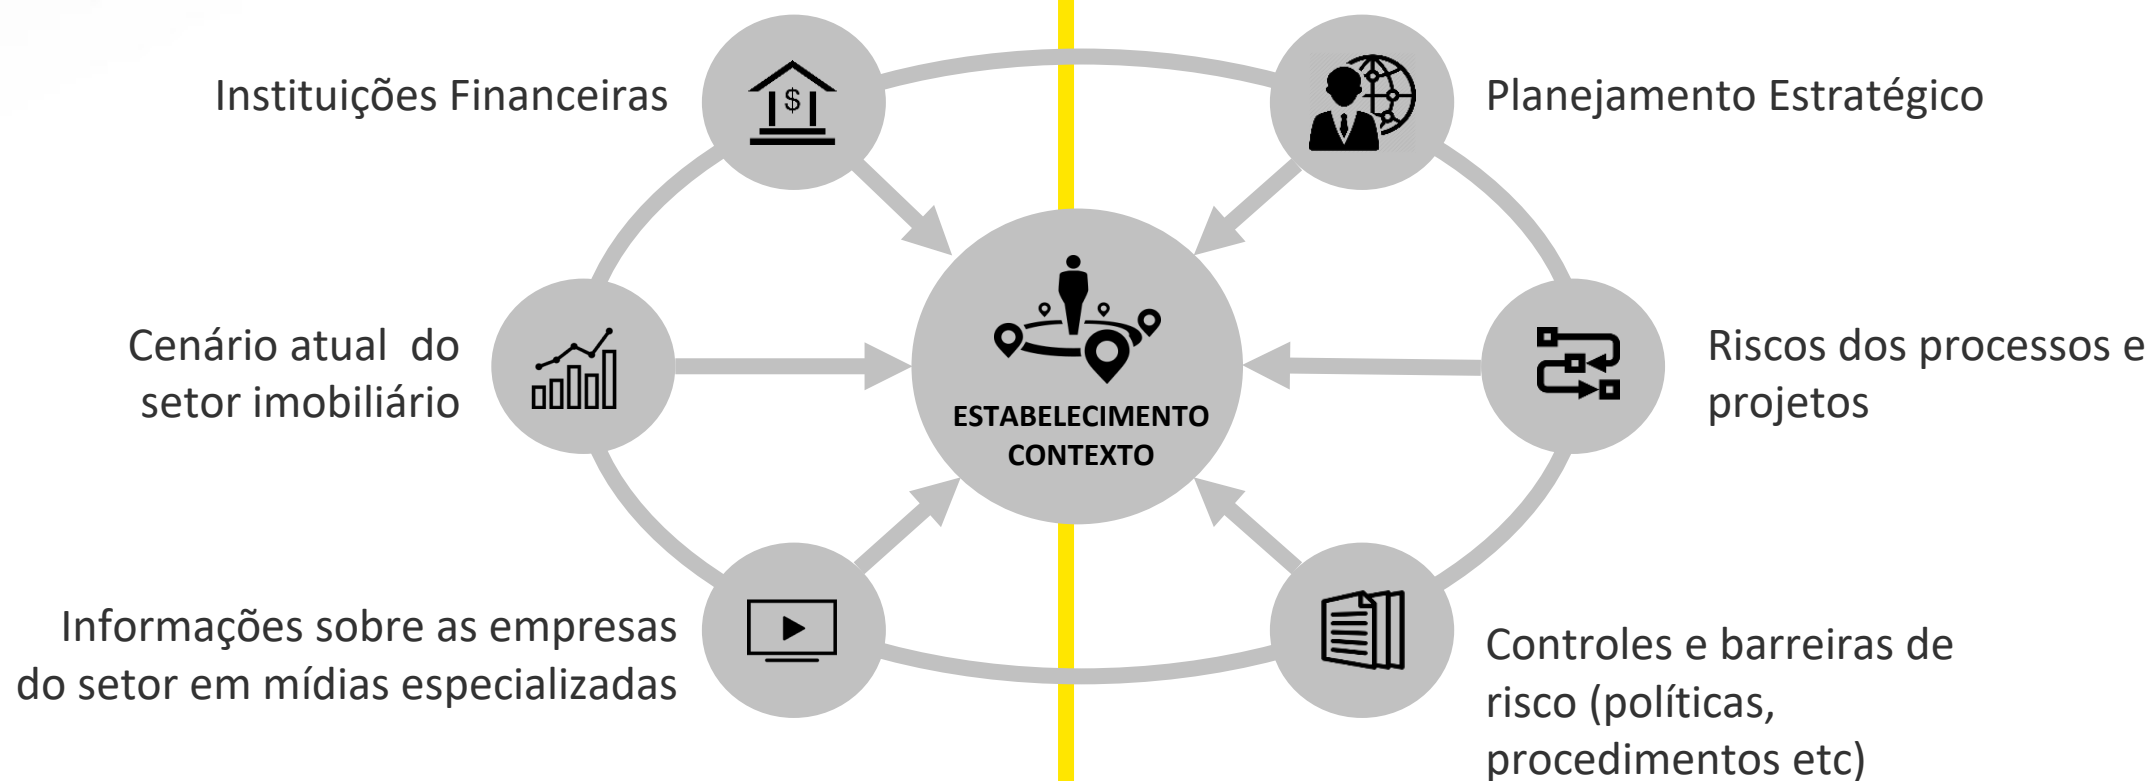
Instituições Financeiras

$

Planejamento Estratégico

Cenário atual do setor imobiliário

ESTABELECIMENTO CONTEXTO

Riscos dos processos e projetos

Informações sobre as empresas do setor em mídias especializadas

Controles e barreiras de risco (políticas, procedimentos etc)